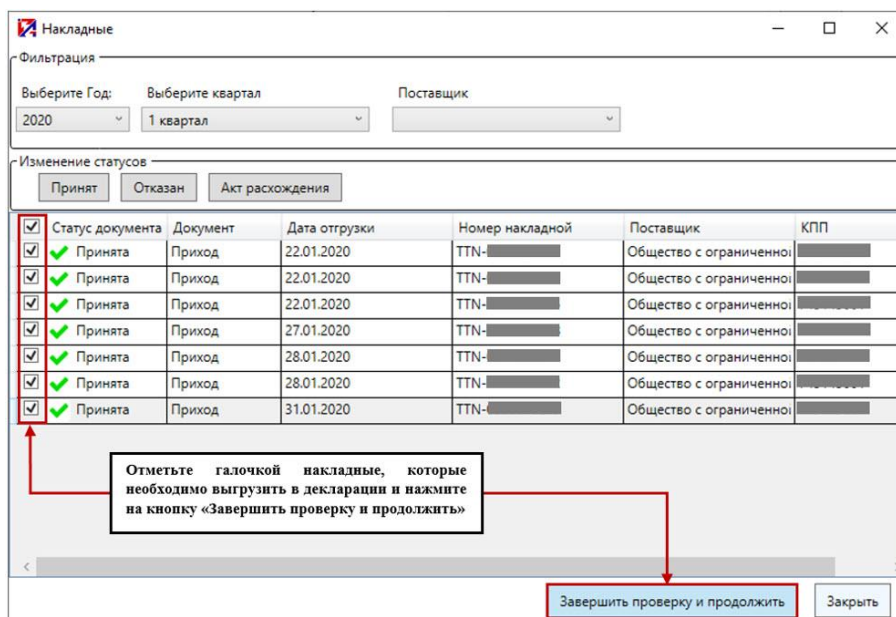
Накладные

Фильтрация

Выберите Год:
2020

Выберите квартал
1 квартал

Поставщик

Изменение статусов

Принят | Отказан | Акт расхождения

| ☑ | Статус документа | Документ | Дата отгрузки | Номер накладной | Поставщик | КПП |
|---|---|---|---|---|---|---|
| ☑ | Принята | Приход | 22.01.2020 | TTN-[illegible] | Общество с ограниченно | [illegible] |
| ☑ | Принята | Приход | 22.01.2020 | TTN-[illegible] | Общество с ограниченно | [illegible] |
| ☑ | Принята | Приход | 22.01.2020 | TTN-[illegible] | Общество с ограниченно | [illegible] |
| ☑ | Принята | Приход | 27.01.2020 | TTN-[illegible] | Общество с ограниченно | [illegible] |
| ☑ | Принята | Приход | 28.01.2020 | TTN-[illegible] | Общество с ограниченно | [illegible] |
| ☑ | Принята | Приход | 28.01.2020 | TTN-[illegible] | Общество с ограниченно | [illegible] |
| ☑ | Принята | Приход | 31.01.2020 | TTN-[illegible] | Общество с ограниченно | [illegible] |

Отметьте галочкой накладные, которые необходимо выгрузить в декларации и нажмите на кнопку «Завершить проверку и продолжить»

Завершить проверку и продолжить | Закрыть